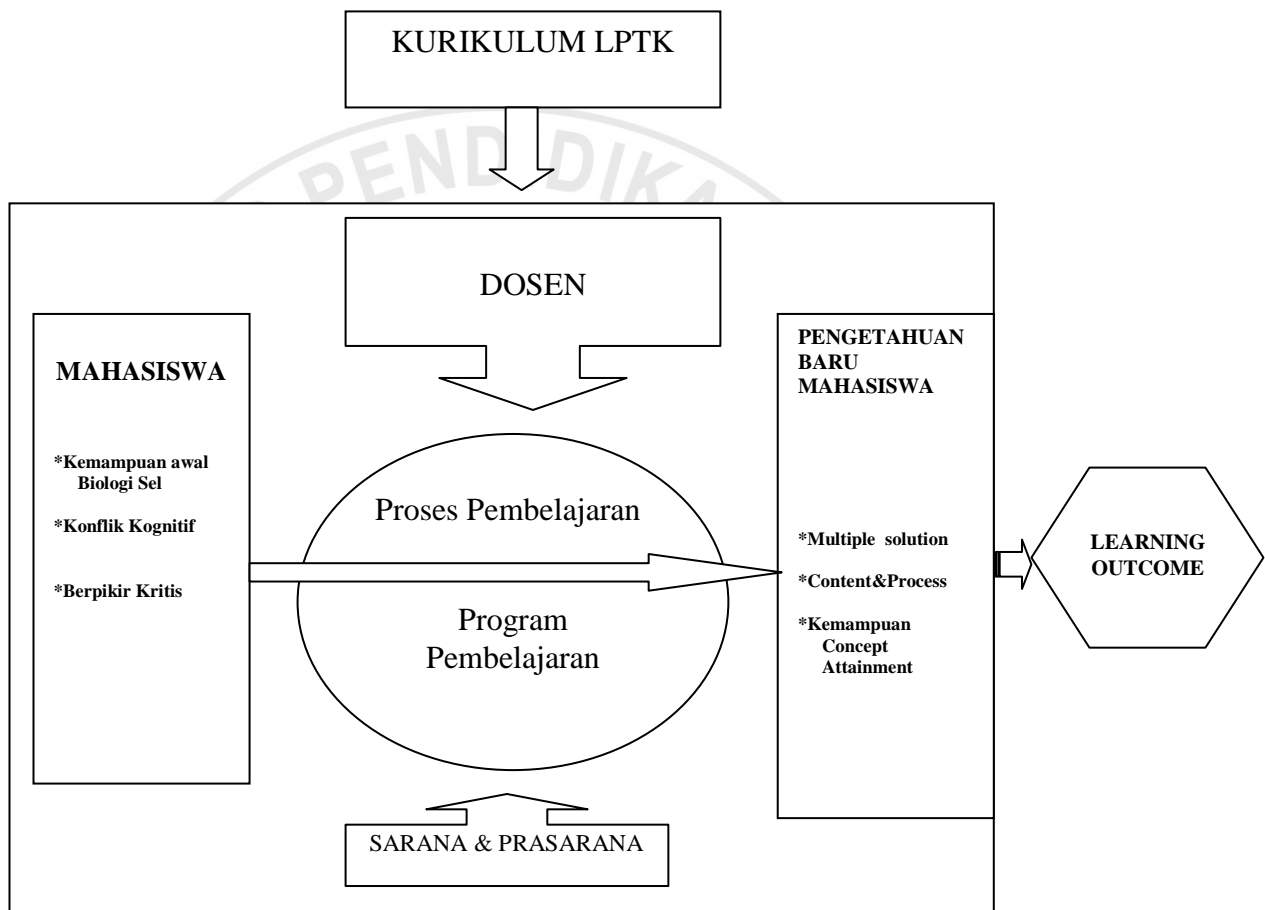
KURIKULUM LPTK

PENDIDIKA

DOSEN

MAHASISWA

*Kemampuan awal Biologi Sel

*Konflik Kognitif

*Berpikir Kritis

Proses Pembelajaran

Program Pembelajaran

PENGETAHUAN BARU MAHASISWA

*Multiple solution

*Content&Process

*Kemampuan Concept Attainment

LEARNING OUTCOME

SARANA & PRASARANA